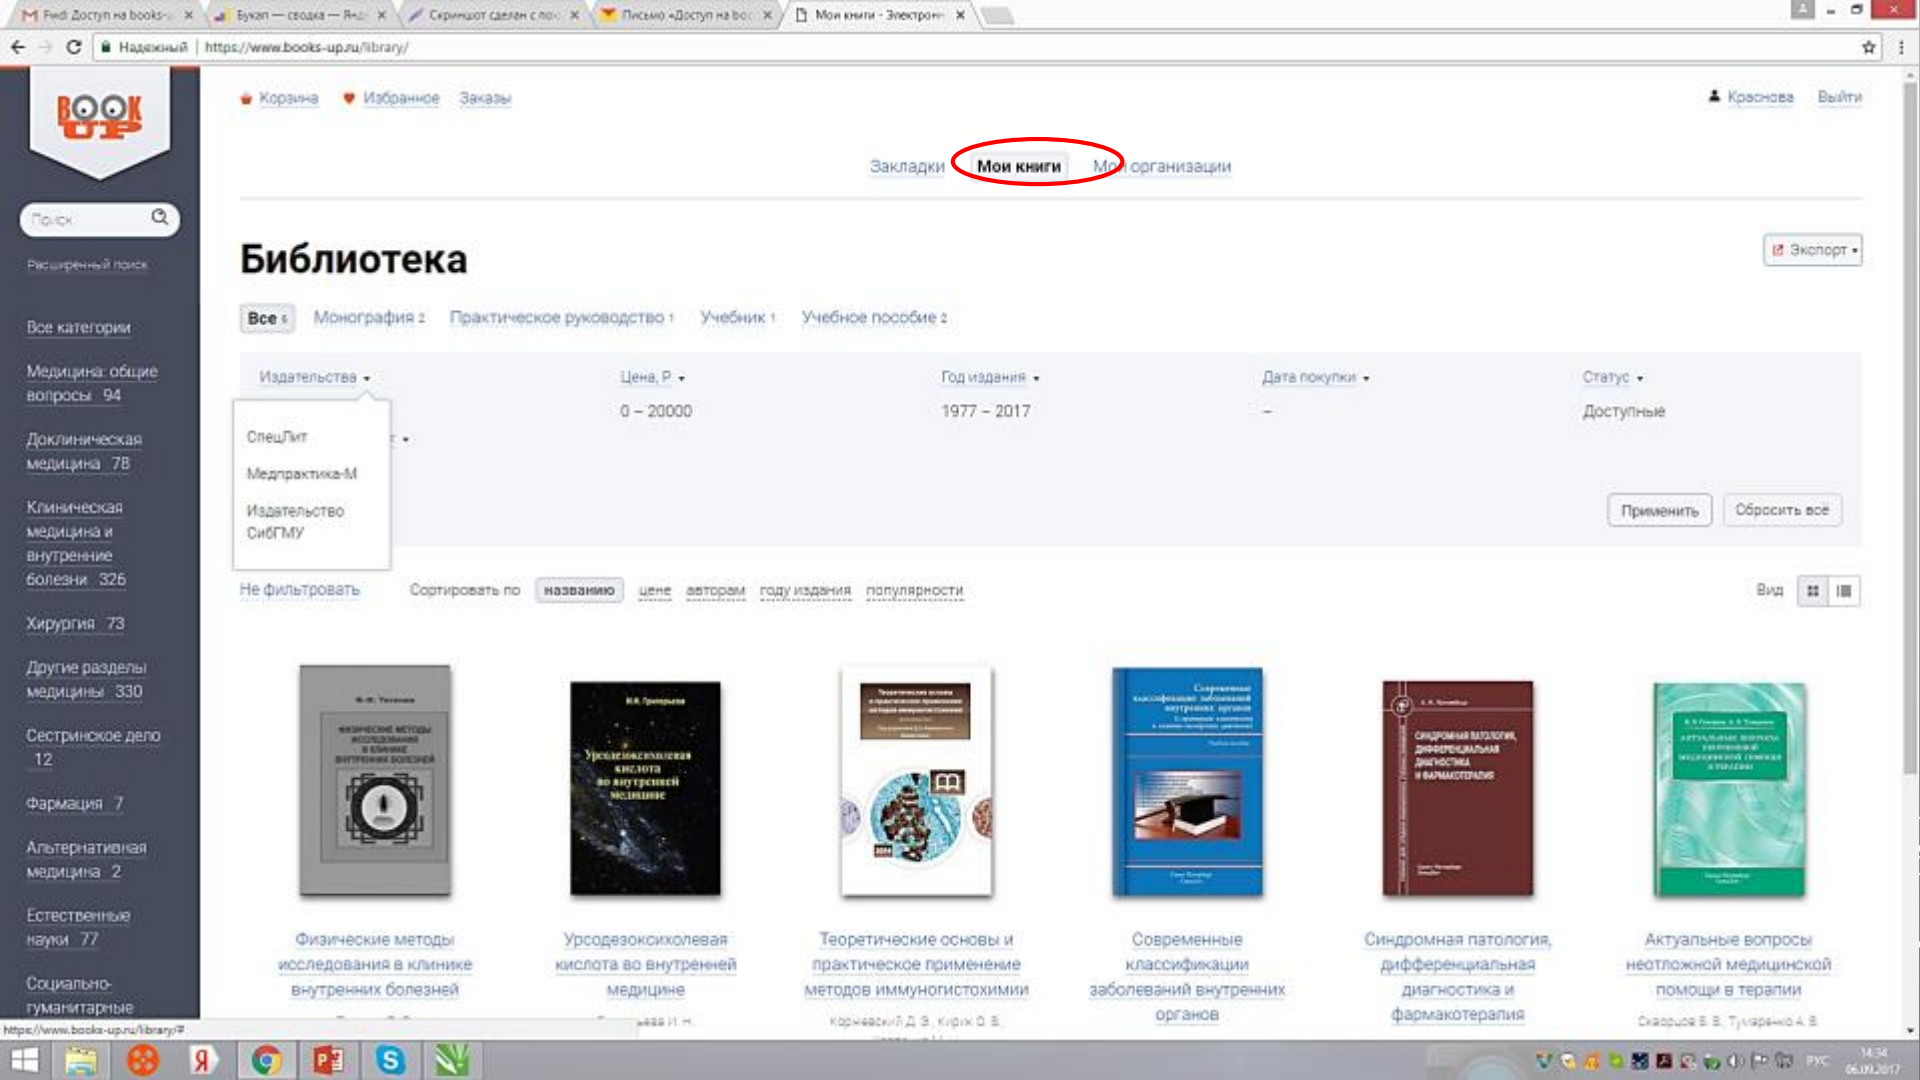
Fwd: Доступ на books-u ×
Букап — сводка — Янд ×
Скриншот сделан с пом ×
Письмо «Доступ на boo ×
Мои книги - Электрон ×

Надежный | https://www.books-up.ru/library/

BOOK UP

Поиск
Расширенный поиск

Все категории
Медицина: общие вопросы 94
Доклиническая медицина 78
Клиническая медицина и внутренние болезни 326
Хирургия 73
Другие разделы медицины 330
Сестринское дело 12
Фармация 7
Альтернативная медицина 2
Естественные науки 77
Социально-гуманитарные

Корзина Избранное Заказы
Краснова Выйти

Закладки Мои книги Мои организации

Библиотека

Экспорт

Все 6 Монография 2 Практическое руководство 1 Учебник 1 Учебное пособие 2

Издательства
Цена, Р
Год издания
Дата покупки
Статус

СпецЛит
Медпрактика-М
Издательство СибГМУ

0 – 20000
1977 – 2017
–
Доступные

Применить Сбросить все

Не фильтровать Сортировать по названию цене авторам году издания популярности Вид

Физические методы исследования в клинике внутренних болезней

Урсодезоксихолевая кислота во внутренней медицине

Теоретические основы и практическое применение методов иммуногистохимии
Коржевский Д. Э., Кирик О. В.

Современные классификации заболеваний внутренних органов

Синдромная патология, дифференциальная диагностика и фармакотерапия

Актуальные вопросы неотложной медицинской помощи в терапии
Скворцов В. В., Тумаренко А. В.

https://www.books-up.ru/library/#

РУС 14:34 06.09.2017